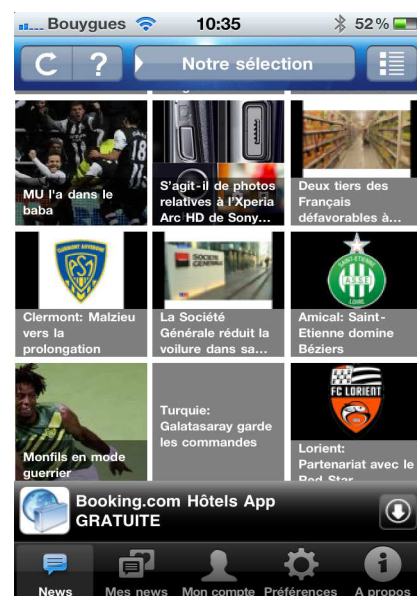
Bouygues 10:35 52 %

?

Notre sélection

MU l'a dans le baba

S'agit-il de photos relatives à l'Xperia Arc HD de Sony...

Deux tiers des Français défavorables à...

CLERMONT AUVERGNE

ASM

Clermont: Malzieu vers la prolongation

SOCIETE GENERALE

La Société Générale réduit la voilure dans sa...

SAINT-ETIENNE

ASSE

LOIRE

Amical: Saint-Etienne domine Béziers

Monfils en mode guerrier

Turquie: Galatasaray garde les commandes

FC LORIENT

Lorient: Partenariat avec le Red Star

Booking.com Hôtels App GRATUITE

News Mes news Mon compte Préférences A propos